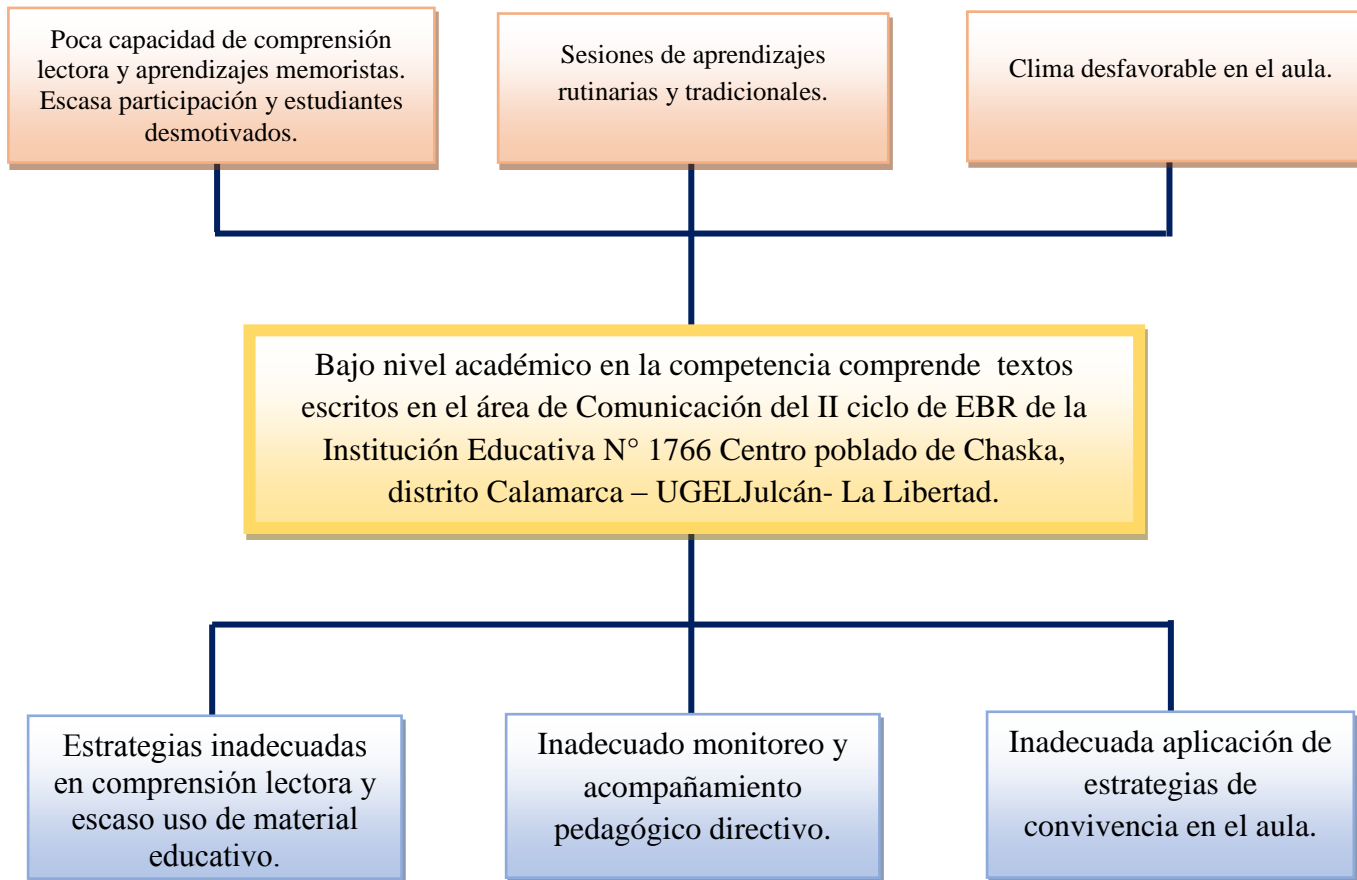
Poca capacidad de comprensión lectora y aprendizajes memoristas. Escasa participación y estudiantes desmotivados.

Sesiones de aprendizajes rutinarias y tradicionales.

Clima desfavorable en el aula.

Bajo nivel académico en la competencia comprende textos escritos en el área de Comunicación del II ciclo de EBR de la Institución Educativa N° 1766 Centro poblado de Chaska, distrito Calamarca – UGELJulcán- La Libertad.

Estrategias inadecuadas en comprensión lectora y escaso uso de material educativo.

Inadecuado monitoreo y acompañamiento pedagógico directivo.

Inadecuada aplicación de estrategias de convivencia en el aula.